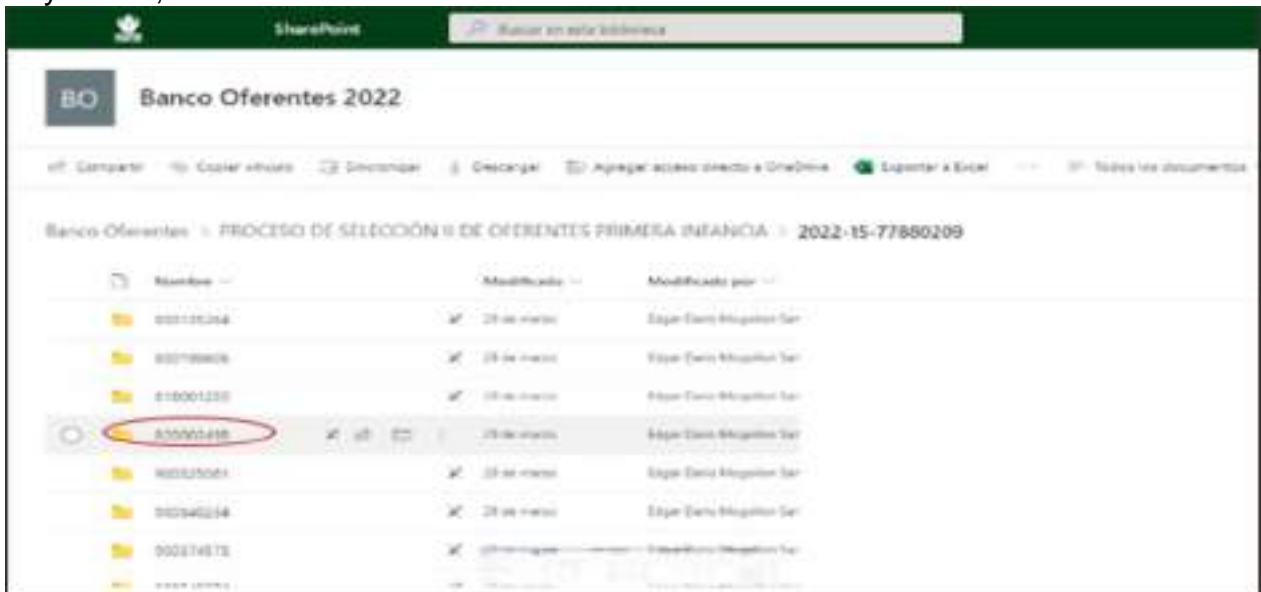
SharePoint

Buscar en esta biblioteca

BO

Banco Oferentes 2022

Compartir Copiar vínculo Sincronizar Descargar Agregar acceso directo a OneDrive Exportar a Excel Todos los documentos

Banco Oferentes > PROCESO DE SELECCIÓN II DE OFERENTES PRIMERA INFANCIA > 2022-15-77880209

| Nombre | Modificado | Modificado por |
|---|---|---|
| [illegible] | 28 de marzo | Edgar Dario Mogollon Sar |
| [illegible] | 28 de marzo | Edgar Dario Mogollon Sar |
| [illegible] | 28 de marzo | Edgar Dario Mogollon Sar |
| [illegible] | 28 de marzo | Edgar Dario Mogollon Sar |
| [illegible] | 28 de marzo | Edgar Dario Mogollon Sar |
| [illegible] | 28 de marzo | Edgar Dario Mogollon Sar |
| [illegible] | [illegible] | Edgar Dario Mogollon Sar |